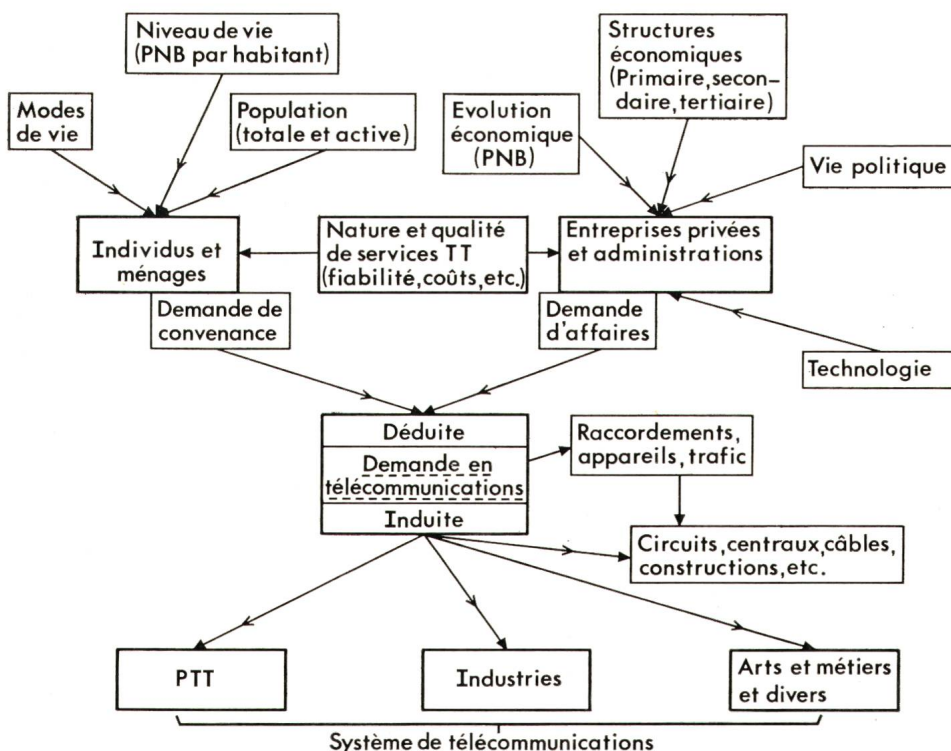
Niveau de vie (PNB par habitant)

Modes de vie

Population (totale et active)

Structures économiques (Primaire, secondaire, tertiaire)

Evolution économique (PNB)

Vie politique

Individus et ménages

Nature et qualité de services TT (fiabilité, coûts, etc.)

Entreprises privées et administrations

Demande de convenance

Demande d'affaires

Technologie

Déduite

Demande en télécommunications

Induite

Raccordements, appareils, trafic

Circuits, centraux, câbles, constructions, etc.

PTT

Industries

Arts et métiers et divers

Système de télécommunications